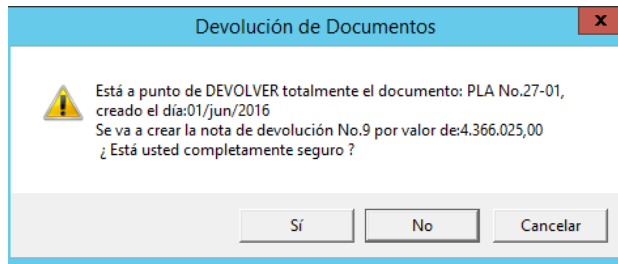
Devolución de Documentos

x

Está a punto de DEVOLVER totalmente el documento: PLA No.27-01, creado el día:01/jun/2016
Se va a crear la nota de devolución No.9 por valor de:4.366.025,00
¿ Está usted completamente seguro ?

Sí

No

Cancelar